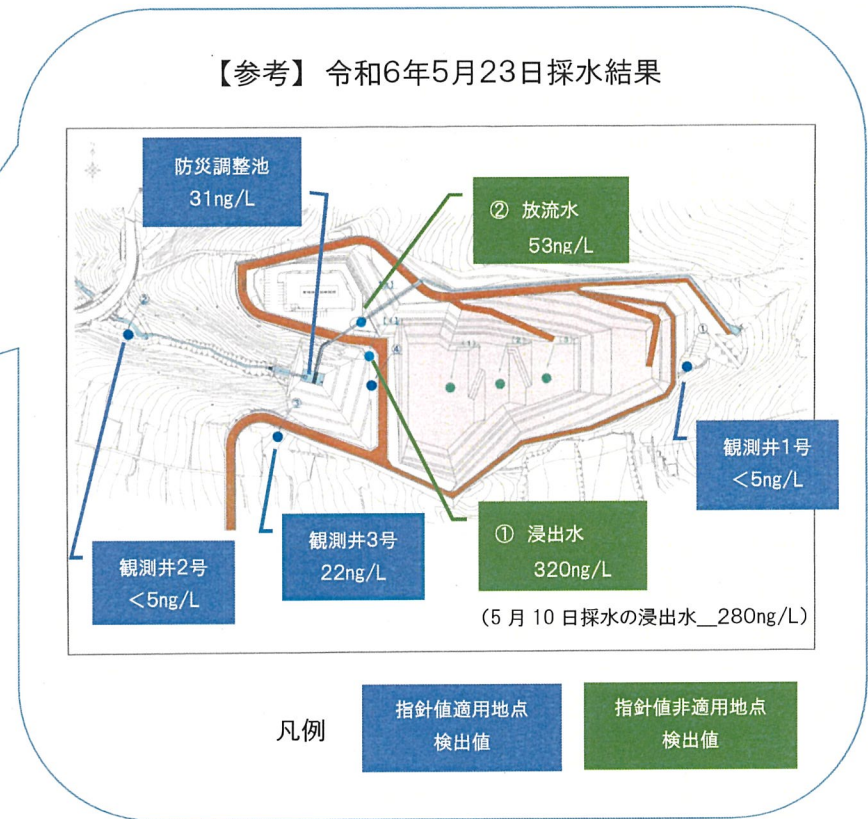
【参考】 令和6年5月23日採水結果

防災調整池
31ng/L

② 放流水
53ng/L

観測井1号
＜5ng/L

観測井2号
＜5ng/L

観測井3号
22ng/L

① 浸出水
320ng/L

（5 月 10 日採水の浸出水\_\_280ng/L）

凡例

指針値適用地点
検出値

指針値非適用地点
検出値